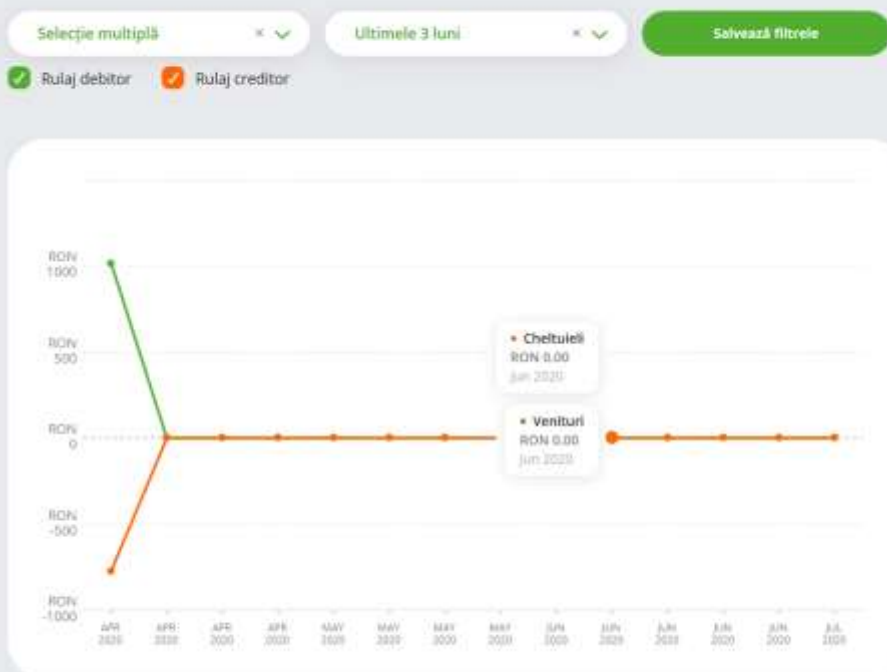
Selecție multiplă × ⌄

Ultimele 3 luni × ⌄

Salvează filtrele

Rulaj debitor

Rulaj creditor

RON 1000

RON 500

RON 0

RON -500

RON -1000

• Cheltuieli
RON 0.00
Jun 2020

• Venituri
RON 0.00
Jun 2020

APR 2020
APR 2020
APR 2020
APR 2020
MAY 2020
MAY 2020
MAY 2020
MAY 2020
JUN 2020
JUN 2020
JUN 2020
JUN 2020
JUN 2020
JUL 2020